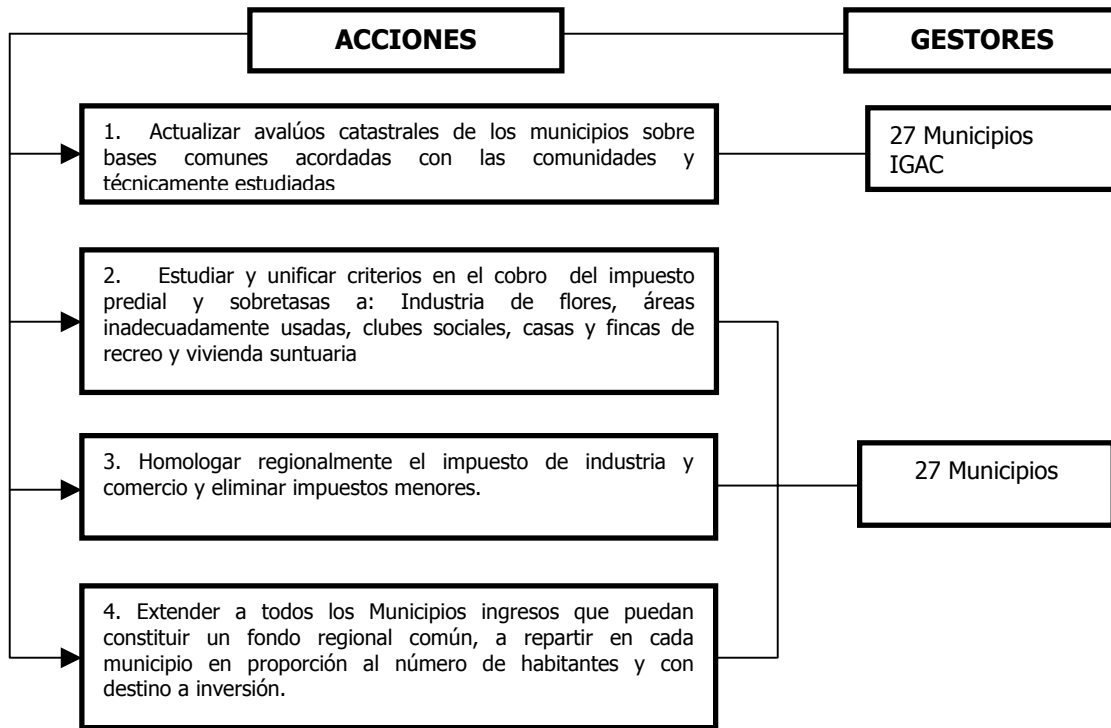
ACCIONES

GESTORES

1. Actualizar avalúos catastrales de los municipios sobre bases comunes acordadas con las comunidades y técnicamente estudiadas

27 Municipios
IGAC

2. Estudiar y unificar criterios en el cobro del impuesto predial y sobretasas a: Industria de flores, áreas inadecuadamente usadas, clubes sociales, casas y fincas de recreo y vivienda suntuaria

3. Homologar regionalmente el impuesto de industria y comercio y eliminar impuestos menores.

27 Municipios

4. Extender a todos los Municipios ingresos que puedan constituir un fondo regional común, a repartir en cada municipio en proporción al número de habitantes y con destino a inversión.